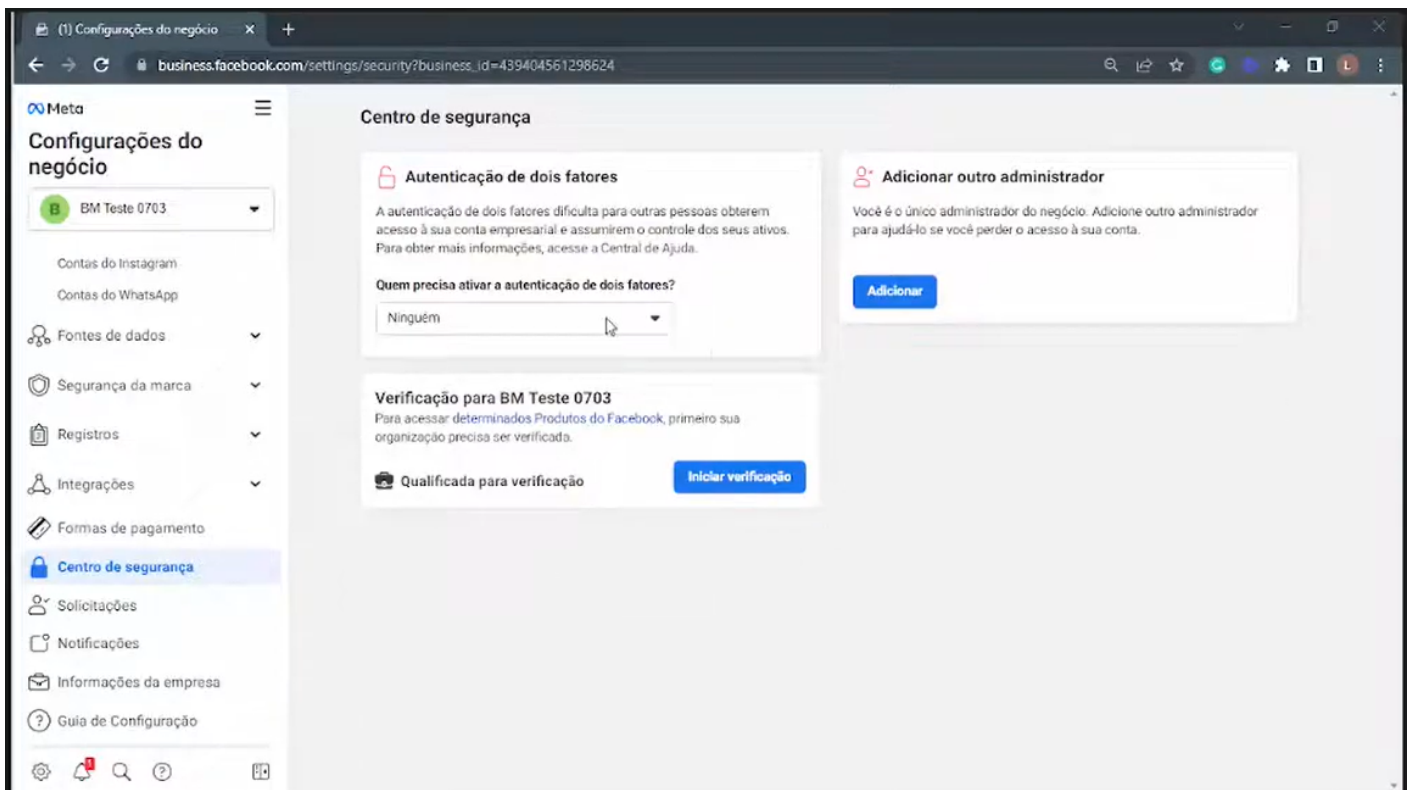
(1) Configurações do negócio ×
+
business.facebook.com/settings/security?business_id=439404561298624

Meta
Configurações do negócio
B BM Teste 0703

Contas do Instagram
Contas do WhatsApp
Fontes de dados
Segurança da marca
Registros
Integrações
Formas de pagamento
Centro de segurança
Solicitações
Notificações
Informações da empresa
Guia de Configuração

Centro de segurança

Autenticação de dois fatores
A autenticação de dois fatores dificulta para outras pessoas obterem acesso à sua conta empresarial e assumirem o controle dos seus ativos. Para obter mais informações, acesse a Central de Ajuda.
Quem precisa ativar a autenticação de dois fatores?
Ninguém

Adicionar outro administrador
Você é o único administrador do negócio. Adicione outro administrador para ajudá-lo se você perder o acesso à sua conta.
Adicionar

Verificação para BM Teste 0703
Para acessar determinados Produtos do Facebook, primeiro sua organização precisa ser verificada.
Qualificada para verificação
Iniciar verificação